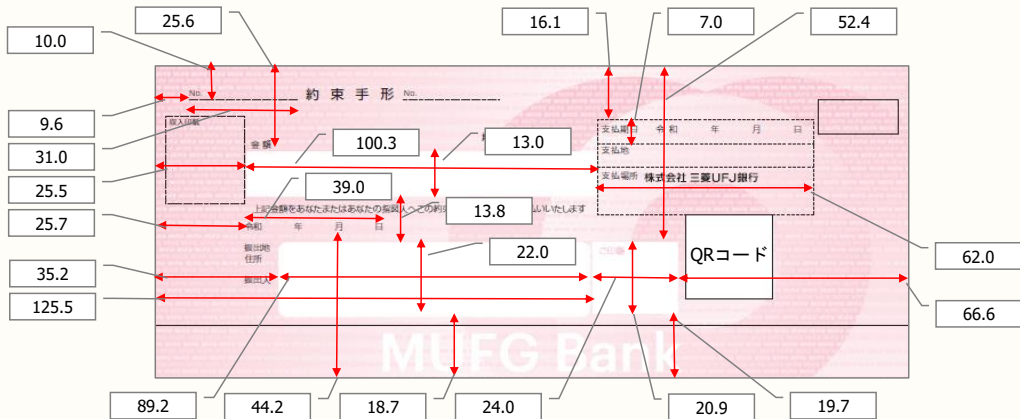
25.6
10.0
16.1
7.0
52.4
No.
約 束 手 形
No.
9.6
収入印紙
支払期日 令和 年 月 日
支払地
31.0
100.3
13.0
金額
25.5
支払場所 株式会社 三菱UFJ銀行
39.0
上記金額をあなたまたはあなたの指図人へこの約束手形と引替えにお支払いいたします
13.8
25.7
令和 年 月 日
振出地
住所
22.0
QRコード
62.0
35.2
振出人
125.5
66.6
MUFG Bank
89.2
44.2
18.7
24.0
20.9
19.7